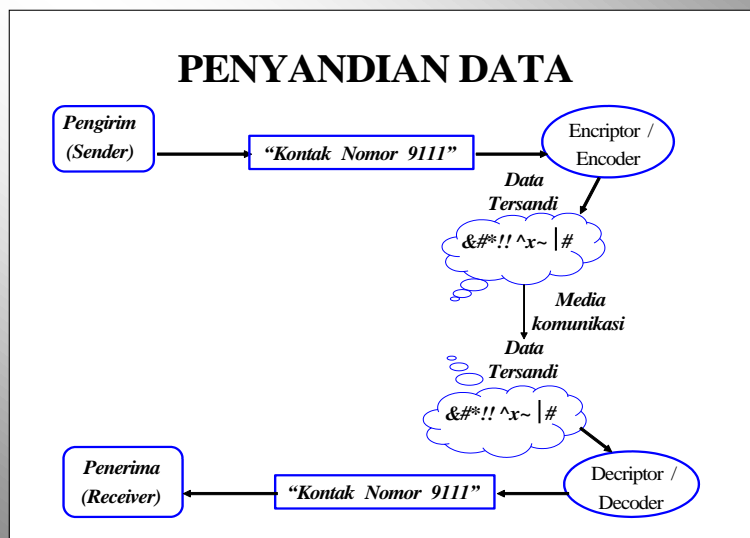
PENYANDIAN DATA

Pengirim (Sender)

"Kontak Nomor 9111"

Encriptor / Encoder

Data Tersandi

&#*!! ^x~ |#

Media komunikasi

Data Tersandi

&#*!! ^x~ |#

Decriptor / Decoder

"Kontak Nomor 9111"

Penerima (Receiver)